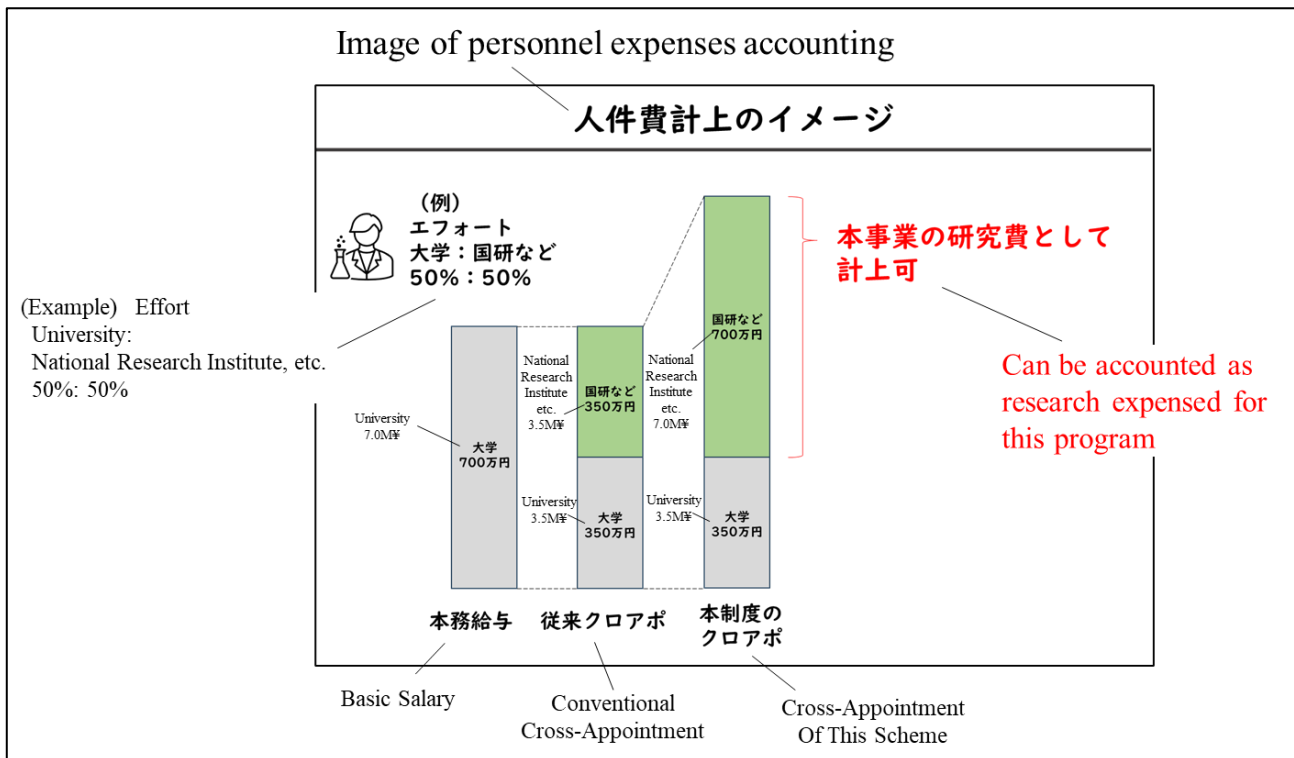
Image of personnel expenses accounting

人件費計上のイメージ

（例）
エフォート
大学：国研など
50%：50%

(Example) Effort
University:
National Research Institute, etc.
50%: 50%

本事業の研究費として
計上可

Can be accounted as research expensed for this program

University
7.0M¥

大学
700万円

National Research Institute etc.
3.5M¥

国研など
350万円

University
3.5M¥

大学
350万円

National Research Institute etc.
7.0M¥

国研など
700万円

University
3.5M¥

大学
350万円

本務給与

従来クロアポ

本制度の
クロアポ

Basic Salary

Conventional
Cross-Appointment

Cross-Appointment
Of This Scheme